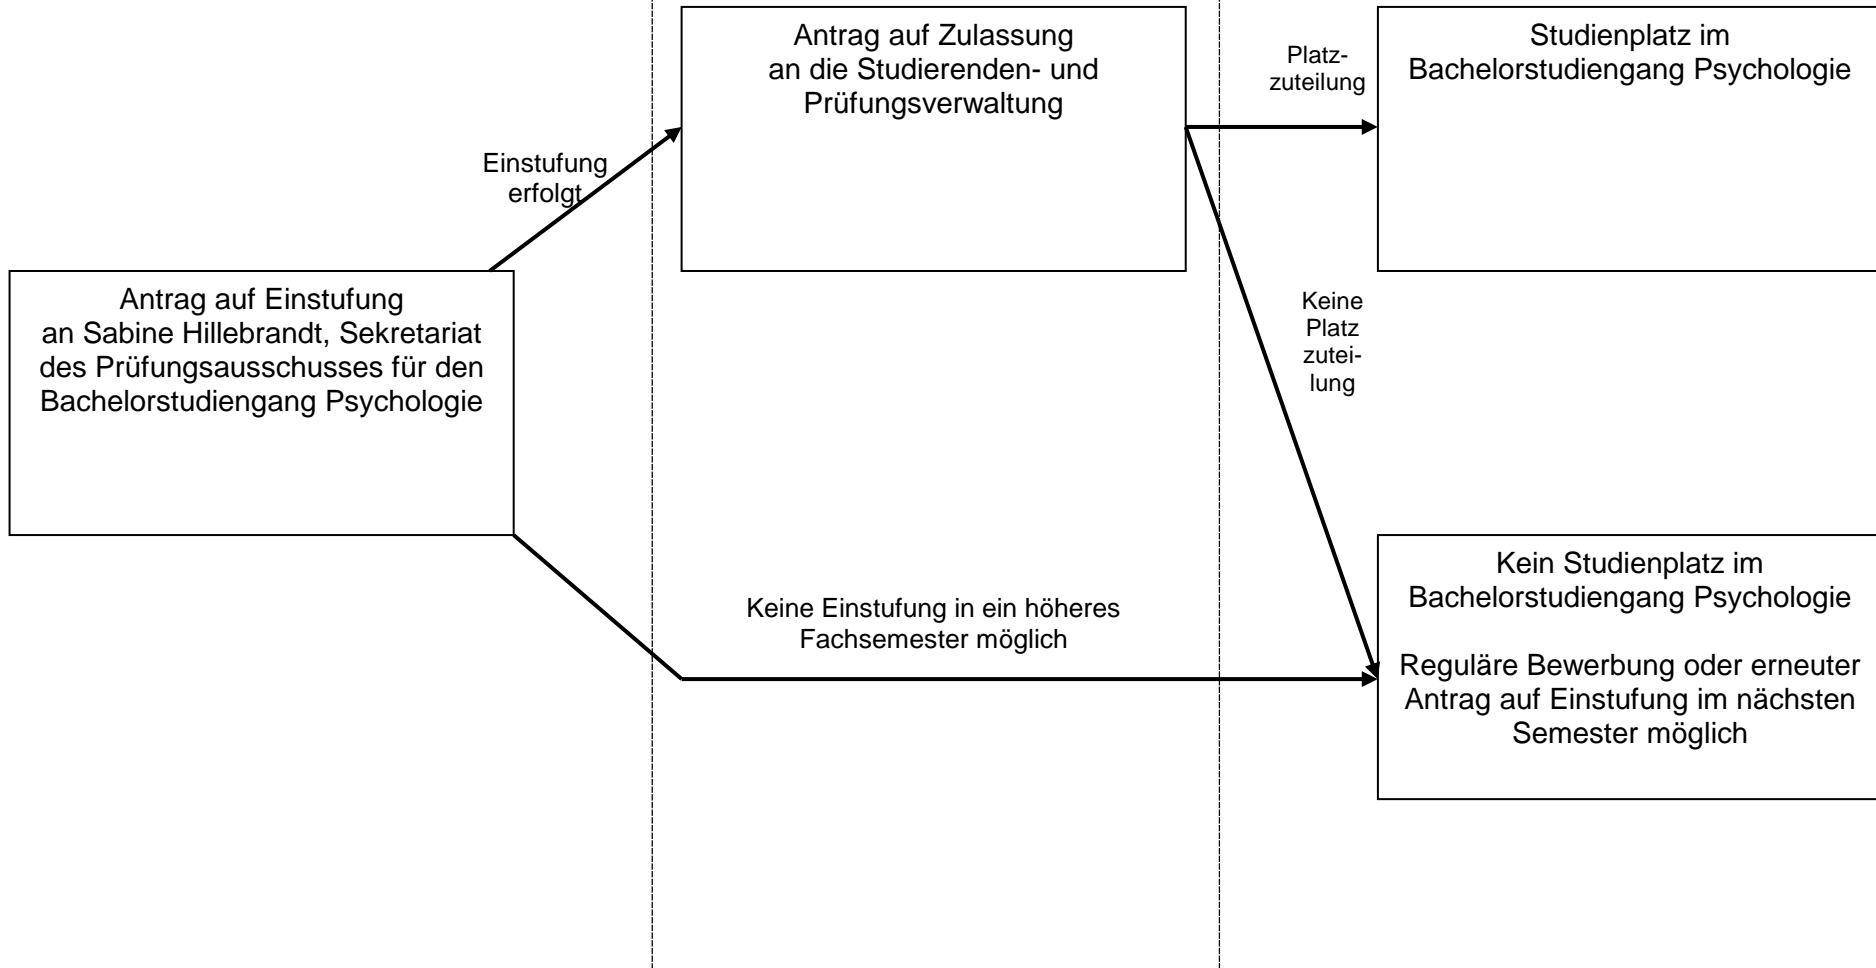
Antrag auf Einstufung
an Sabine Hillebrandt, Sekretariat des Prüfungsausschusses für den Bachelorstudiengang Psychologie

Einstufung erfolgt

Antrag auf Zulassung
an die Studierenden- und Prüfungsverwaltung

Platzzuteilung

Studienplatz im Bachelorstudiengang Psychologie

Keine Platz zuteilung

Keine Einstufung in ein höheres Fachsemester möglich

Kein Studienplatz im Bachelorstudiengang Psychologie

Reguläre Bewerbung oder erneuter Antrag auf Einstufung im nächsten Semester möglich